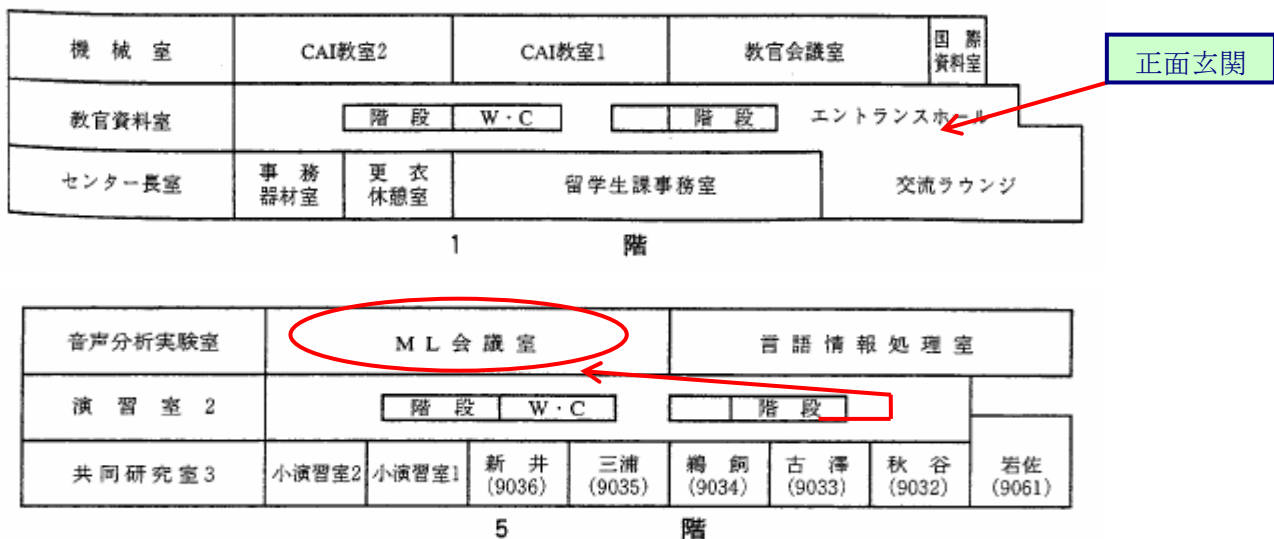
機械室 | CAI教室2 | CAI教室1 | 教官会議室 | 国際資料室

正面玄関

教官資料室 | 階段 | W・C | 階段 | エントランスホール

センター長室 | 事務器材室 | 更衣休憩室 | 留学生課事務室 | 交流ラウンジ

1 階

音声分析実験室 | ML会議室 | 言語情報処理室

演習室 2 | 階段 | W・C | 階段

共同研究室3 | 小演習室2 | 小演習室1 | 新井 (9036) | 三浦 (9035) | 鵜飼 (9034) | 古澤 (9033) | 秋谷 (9032) | 岩佐 (9061)

5 階